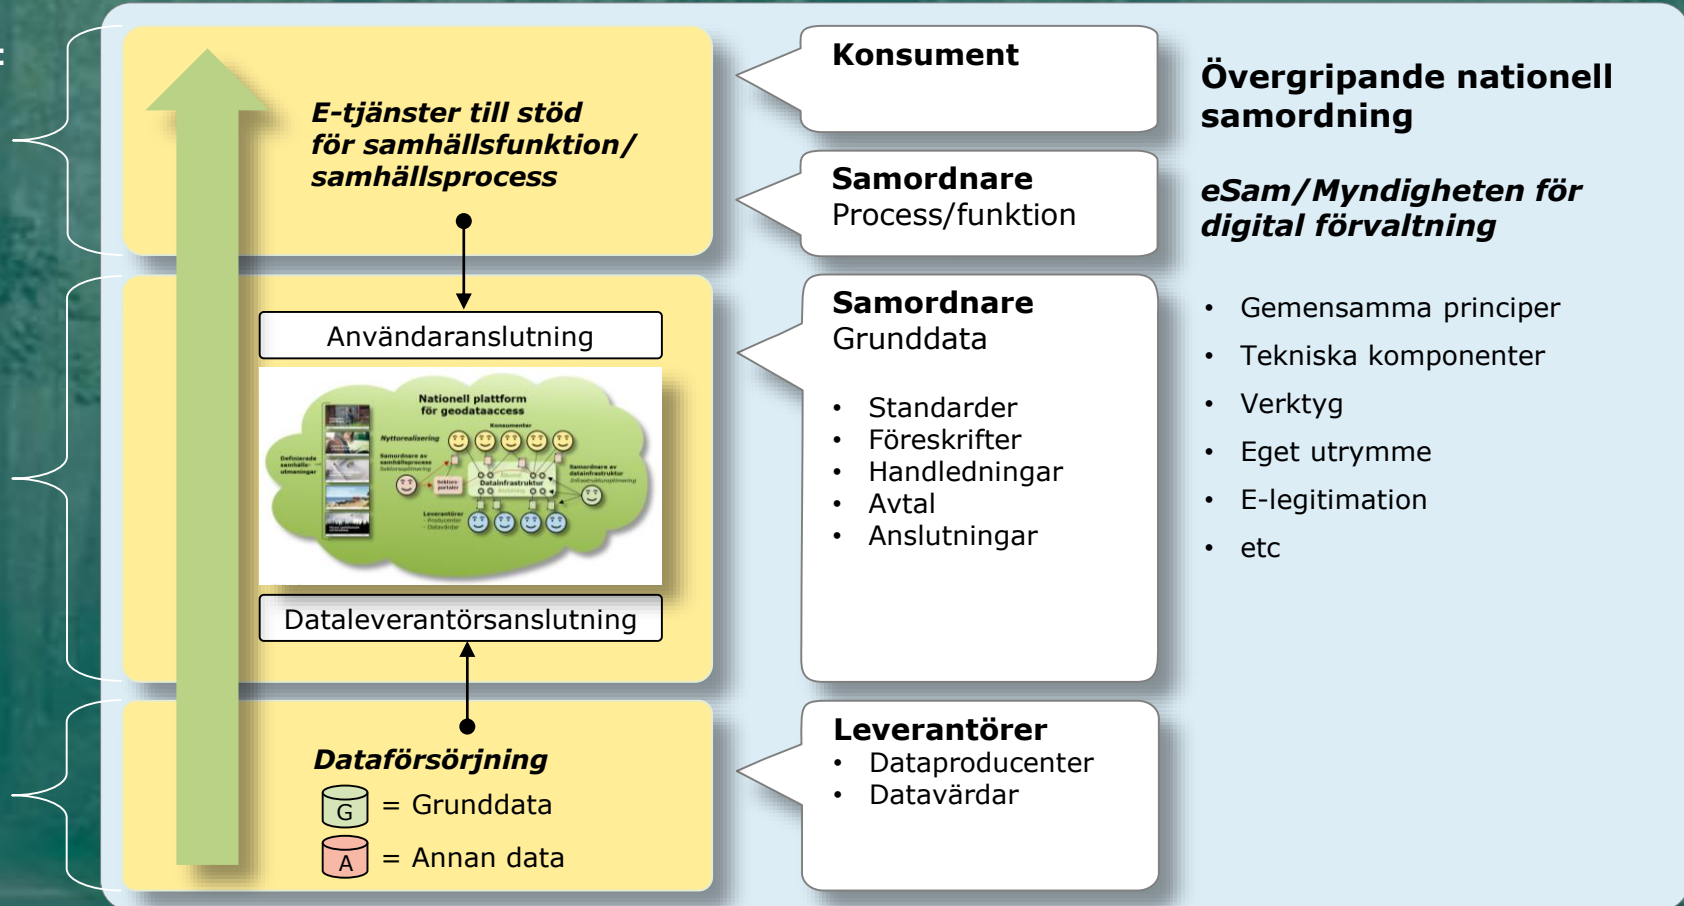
E-tjänster till stöd för samhällsfunktion/ samhällsprocess

Användaranslutning

Nationell plattform för geodataaccess

Nyttorealisering

Konsumenter

Samordnare av samhällsprocess

Definierade samhällsutmaningar

Samordnare av datainfrastruktur

Datainfrastruktur

Leverantörer

Dataleverantörsanslutning

Dataförsörjning

G = Grunddata

A = Annan data

Konsument

Samordnare
Process/funktion

Samordnare
Grunddata

• Standarder
• Föreskrifter
• Handledningar
• Avtal
• Anslutningar

Leverantörer
• Dataproducenter
• Datavärdar

Övergripande nationell samordning

eSam/Myndigheten för digital förvaltning

• Gemensamma principer
• Tekniska komponenter
• Verktyg
• Eget utrymme
• E-legitimation
• etc